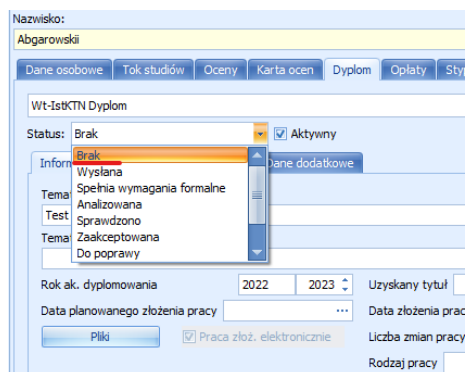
Nazwisko:
Abgarowskii

Dane osobowe | Tok studiów | Oceny | Karta ocen | Dyplom | Opłaty | Sty

Wt-IstKTN Dyplom

Status: Brak
Aktywny

Infor
Dane dodatkowe

Brak
Wysłana
Spełnia wymagania formalne
Analizowana
Sprawdzono
Zaakceptowana
Do poprawy

Tema
Test
Tema

Rok ak. dyplomowania 2022 2023
Uzyskany tytuł

Data planowanego złożenia pracy ...
Data złożenia prac

Pliki
Praca złoż. elektronicznie
Liczba zmian pracy

Rodzaj pracy